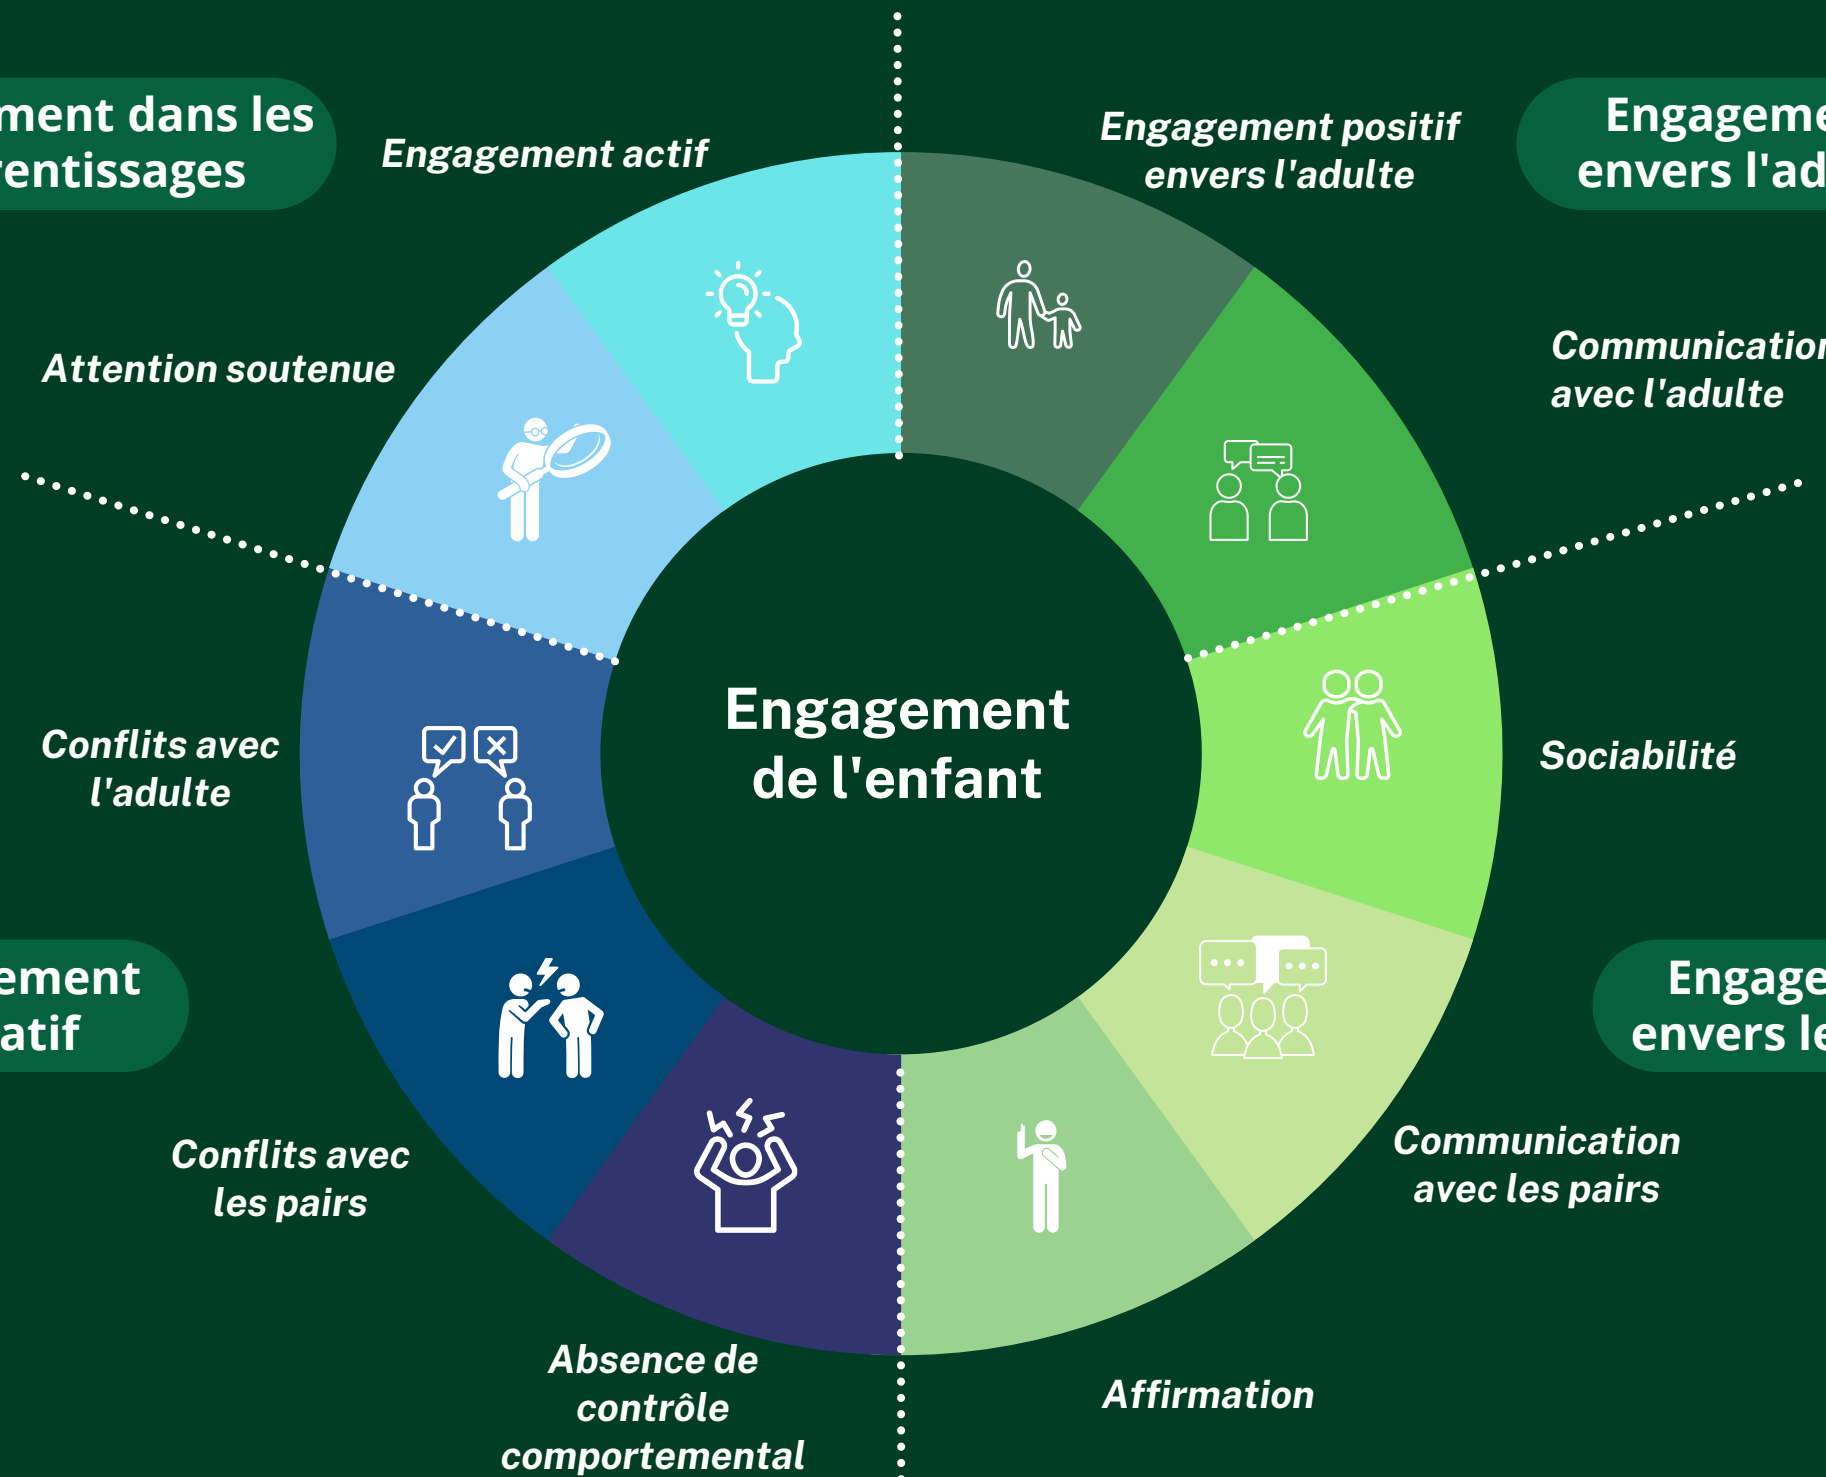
ment dans les
rentissages

Engagement actif

Engagement positif envers l'adulte

Engageme
envers l'ad

Attention soutenue

Communicatio
avec l'adulte

Engagement
de l'enfant

Conflits avec l'adulte

Sociabilité

ement
atif

Engage
envers le

Conflits avec les pairs

Communication avec les pairs

Absence de contrôle comportemental

Affirmation